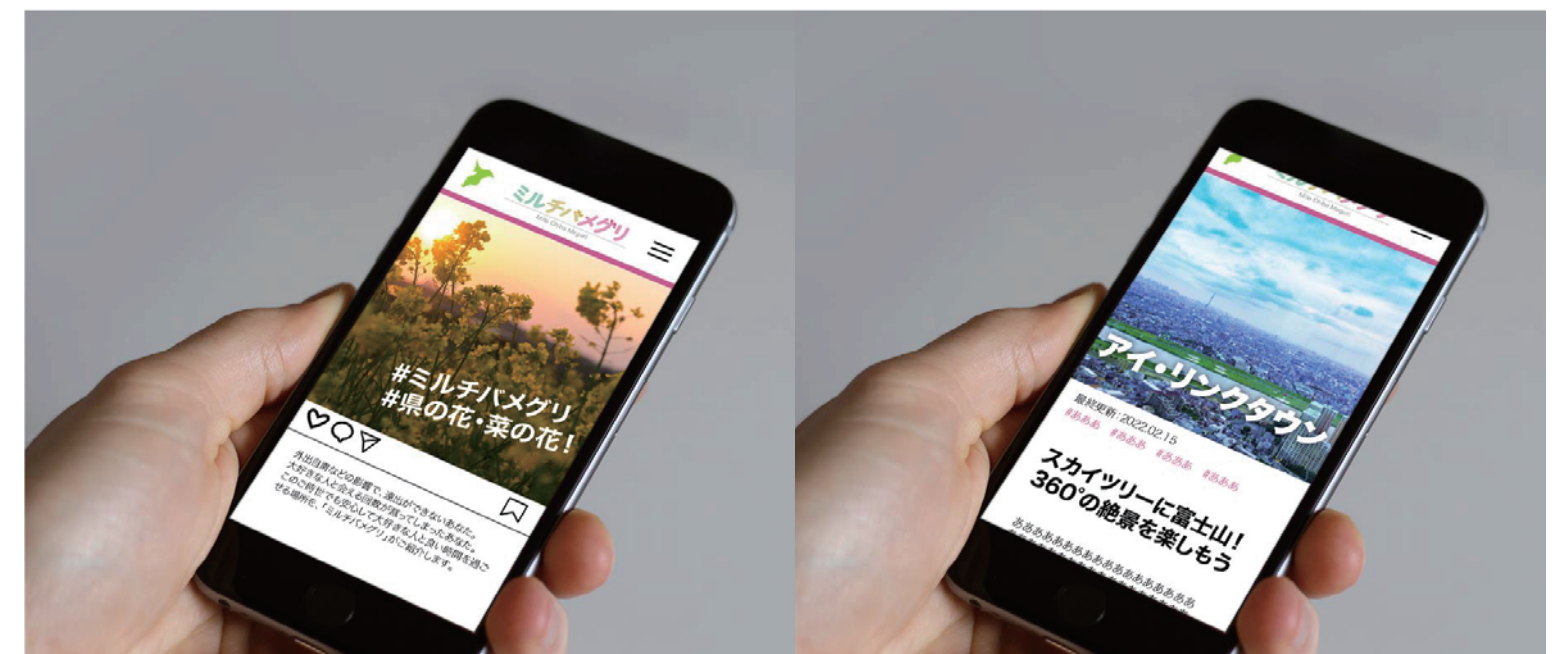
ミルチバメグリ

Milu Chiba Meguri

#ミルチバメグリ
#県の花・菜の花！

外出自粛などの影響で、遠出ができないあなた。大好きな人と会える回数が減ってしまったあなた。このご時世でも安心して大好きな人と良い時間を過ごせる場所を、「ミルチバメグリ」がご紹介します。

Milu Chiba Meguri

アイ・リンクタウン

最終更新：2022.02.15

#あああ #あああ #あああ #あああ

スカイツリーに富士山！
360°の絶景を楽しもう

あああああああああああああああああああ